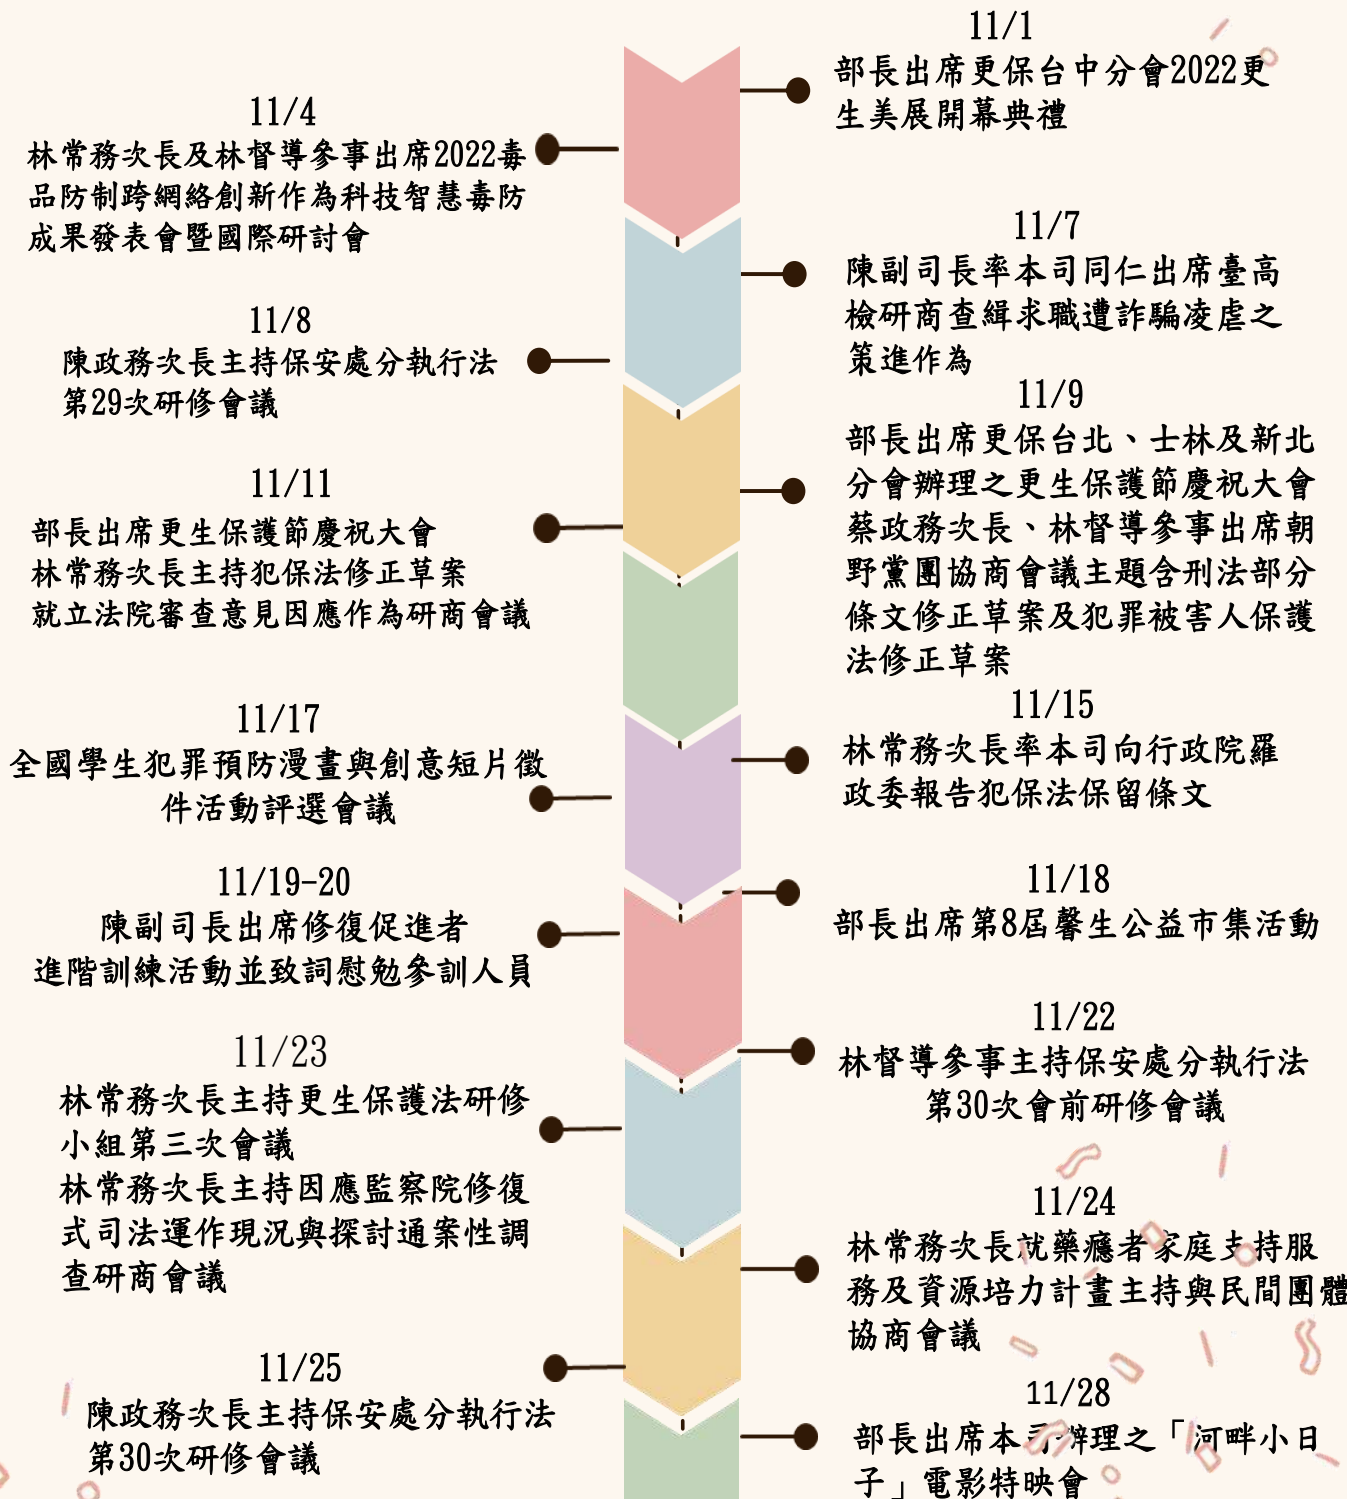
11/1
部長出席更保台中分會2022更生美展開幕典禮

11/4
林常務次長及林督導參事出席2022毒品防制跨網絡創新作為科技智慧毒防成果發表會暨國際研討會

11/7
陳副司長率本司同仁出席臺高檢研商查緝求職遭詐騙凌虐之策進作為

11/8
陳政務次長主持保安處分執行法第29次研修會議

11/9
部長出席更保台北、士林及新北分會辦理之更生保護節慶祝大會
蔡政務次長、林督導參事出席朝野黨團協商會議主題含刑法部分條文修正草案及犯罪被害人保護法修正草案

11/11
部長出席更生保護節慶祝大會
林常務次長主持犯保法修正草案就立法院審查意見因應作為研商會議

11/15
林常務次長率本司向行政院羅政委報告犯保法保留條文

11/17
全國學生犯罪預防漫畫與創意短片徵件活動評選會議

11/18
部長出席第8屆馨生公益市集活動

11/19-20
陳副司長出席修復促進者進階訓練活動並致詞慰勉參訓人員

11/22
林督導參事主持保安處分執行法第30次會前研修會議

11/23
林常務次長主持更生保護法研修小組第三次會議
林常務次長主持因應監察院修復式司法運作現況與探討通案性調查研商會議

11/24
林常務次長就藥癮者家庭支持服務及資源培力計畫主持與民間團體協商會議

11/25
陳政務次長主持保安處分執行法第30次研修會議

11/28
部長出席本司辦理之「河畔小日子」電影特映會